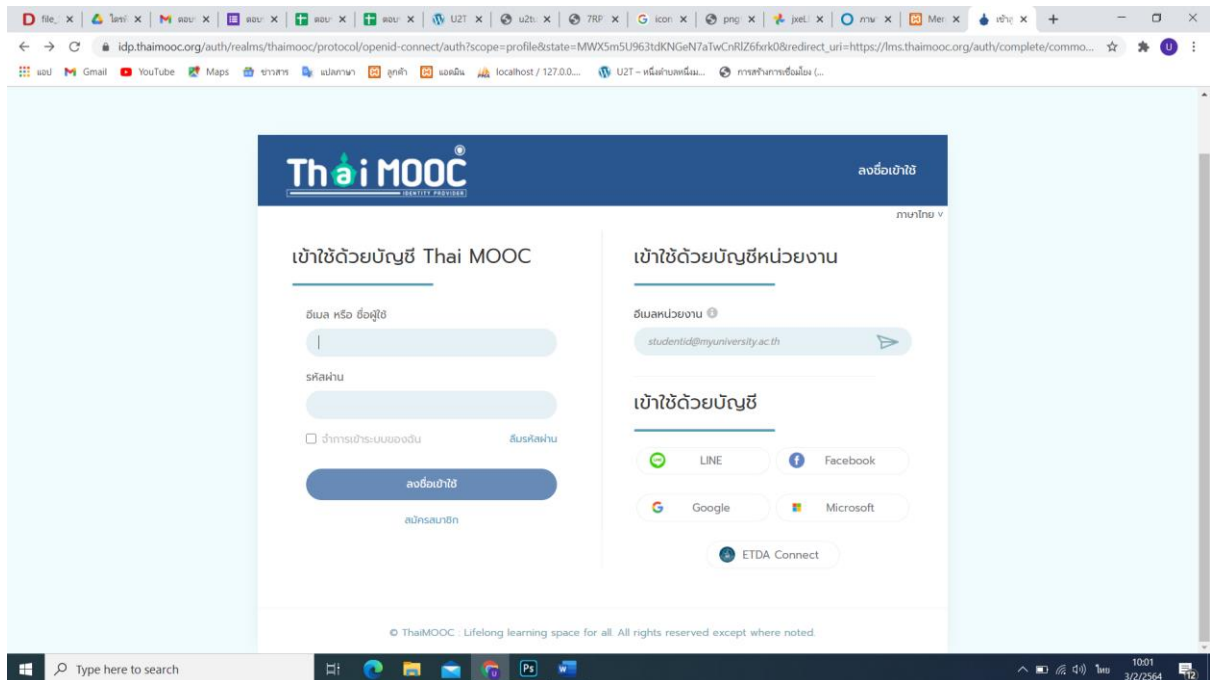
file_ × | ไดรฟ์ × | ตอบ × | ตอบ × | ตอบ × | ตอบ × | U2T × | u2t × | 7RP × | icon × | png × | jxel × | ภาพ × | Men × | เข้าสู่ × | +

idp.thaimooc.org/auth/realms/thaimooc/protocol/openid-connect/auth?scope=profile&state=MWX5m5U963tdKNGeN7aTwCnRlZ6fxrk0&redirect_uri=https://lms.thaimooc.org/auth/complete/commo...

แอป Gmail YouTube Maps ข่าวสาร แปลภาษา ลูกค้า แอดมิน localhost / 127.0.0.... U2T – หนึ่งตำบลหนึ่งม... การสร้างการเชื่อมโยง (...

Thai MOOC IDENTITY PROVIDER

ลงชื่อเข้าใช้

ภาษาไทย

เข้าใช้ด้วยบัญชี Thai MOOC

อีเมล หรือ ชื่อผู้ใช้

รหัสผ่าน

จำการเข้าระบบของฉัน

ลืมรหัสผ่าน

ลงชื่อเข้าใช้

สมัครสมาชิก

เข้าใช้ด้วยบัญชีหน่วยงาน

อีเมลหน่วยงาน

studentid@myuniversity.ac.th

เข้าใช้ด้วยบัญชี

LINE

Facebook

Google

Microsoft

ETDA Connect

© ThaiMOOC : Lifelong learning space for all. All rights reserved except where noted.

Type here to search

ไทย 10:01 3/2/2564 12